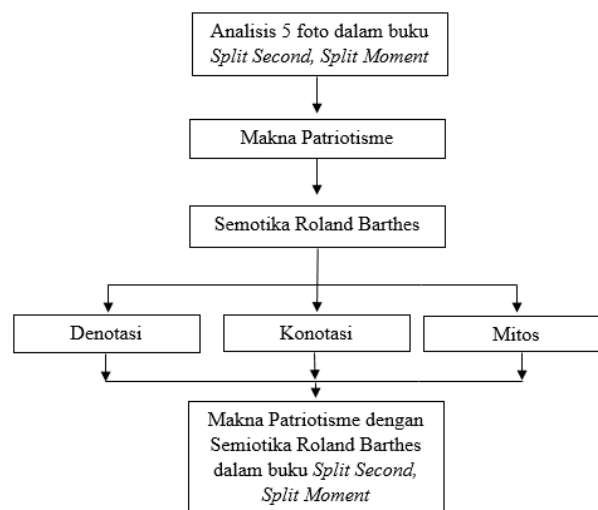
Analisis 5 foto dalam buku *Split Second, Split Moment*

Makna Patriotisme

Semotika Roland Barthes

Denotasi

Konotasi

Mitos

Makna Patriotisme dengan Semiotika Roland Barthes dalam buku *Split Second, Split Moment*